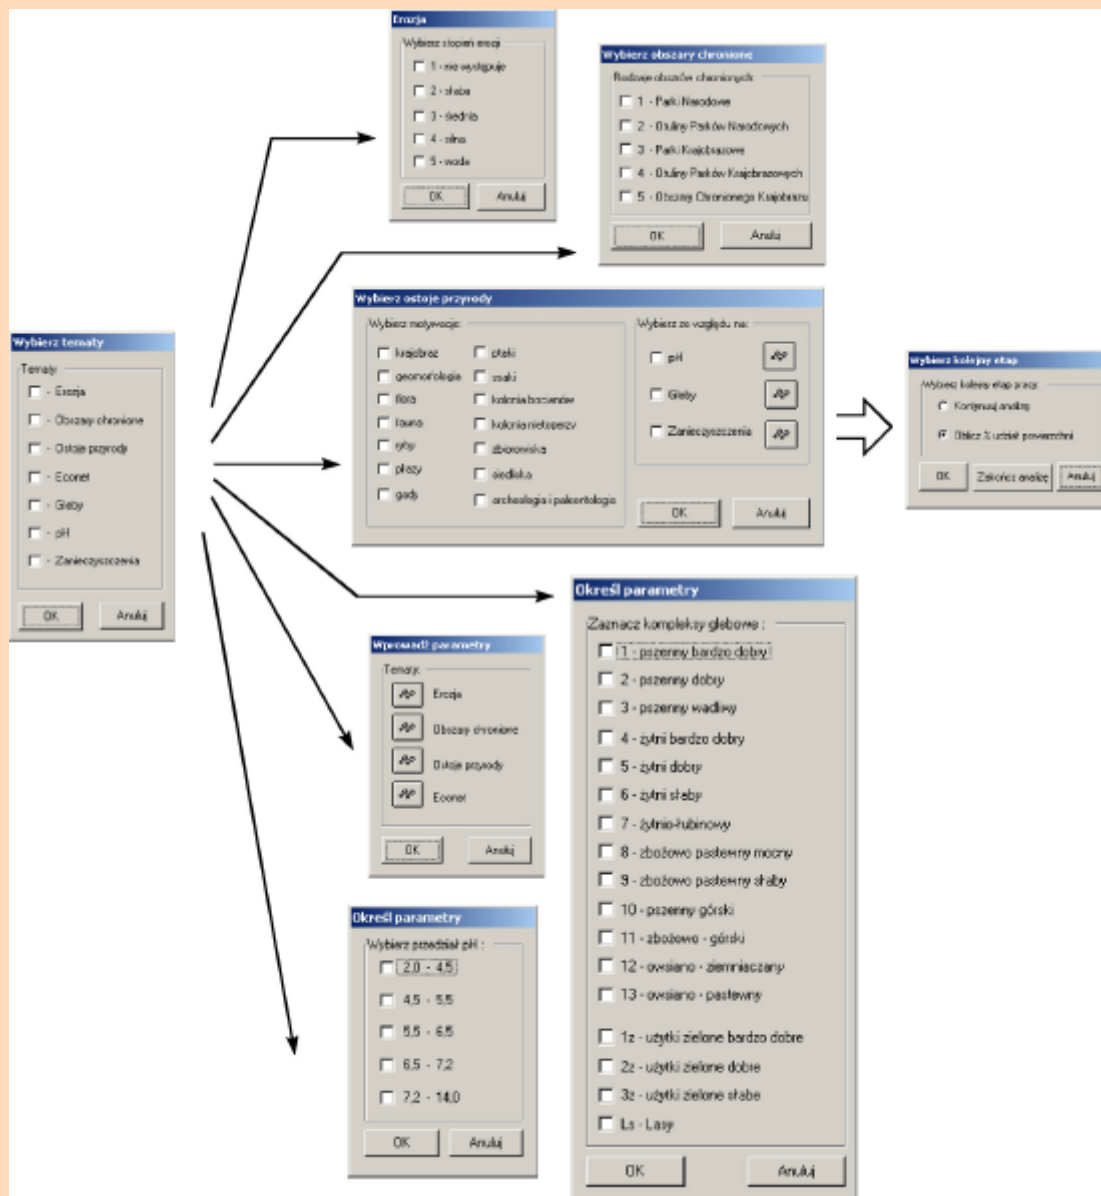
Erozja
Wybierz stopień erozji
1 - nie występuje
2 - słaba
3 - średnia
4 - silna
5 - woda
OK
Anuluj

Wybierz obszary chronione
Rodzaje obszarów chronionych
1 - Parki Narodowe
2 - Otuliny Parków Narodowych
3 - Parki Krajobrazowe
4 - Otuliny Parków Krajobrazowych
5 - Obszary Chronionego Krajobrazu
OK
Anuluj

Wybierz tematy
Tematy
- Erozja
- Obszary chronione
- Ostoje przyrody
- Econet
- Gleby
- pH
- Zanieczyszczenia
OK
Anuluj

Wybierz ostoje przyrody
Wybierz motywacje:
krajobraz
geomorfologia
flora
fauna
ryby
płazy
gady
ptaki
ssaki
kolonia bocianów
kolonia nietoperzy
zbiorowiska
siedliska
archeologia i paleontologia
Wybierz ze względu na:
pH
Gleby
Zanieczyszczenia
OK
Anuluj

Wybierz kolejny etap
Wybierz kolejny etap pracy:
Kontynuuj analizę
Oblicz % udział powierzchni
OK
Zakończ analizę
Anuluj

Wprowadź parametry
Tematy:
Erozja
Obszary chronione
Ostoje przyrody
Econet
OK
Anuluj

Określ parametry
Zaznacz kompleksy glebowe :
1 - pszenny bardzo dobry
2 - pszenny dobry
3 - pszenny wadliwy
4 - żytni bardzo dobry
5 - żytni dobry
6 - żytni słaby
7 - żytnio-łubinowy
8 - zbożowo pastewny mocny
9 - zbożowo pastewny słaby
10 - pszenny górski
11 - zbożowo - górski
12 - owsiano - ziemniaczany
13 - owsiano - pastewny
1z - użytki zielone bardzo dobre
2z - użytki zielone dobre
3z - użytki zielone słabe
Ls - Lasy
OK
Anuluj

Określ parametry
Wybierz przedział pH :
2.0 - 4.5
4.5 - 5.5
5.5 - 6.5
6.5 - 7.2
7.2 - 14.0
OK
Anuluj